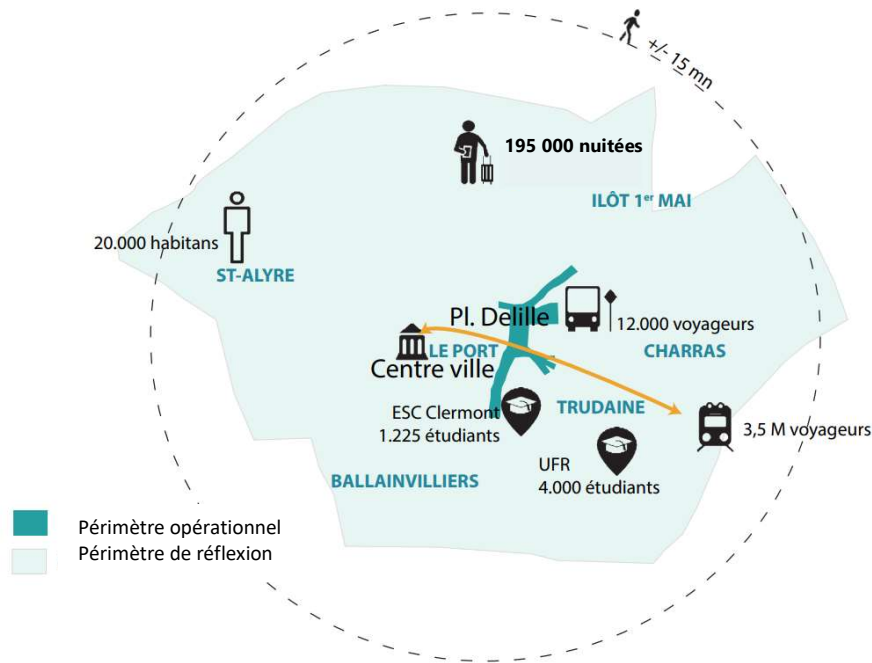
+/- 15 mn

195 000 nuitées

ILÔT 1$^{er}$ MAI

20.000 habitans

ST-ALYRE

Pl. Delille

12.000 voyageurs

LE PORT

Centre ville

CHARRAS

ESC Clermont
1.225 étudiants

TRUDAINE

3,5 M voyageurs

UFR
4.000 étudiants

BALLAINVILLIERS

Périmètre opérationnel
Périmètre de réflexion